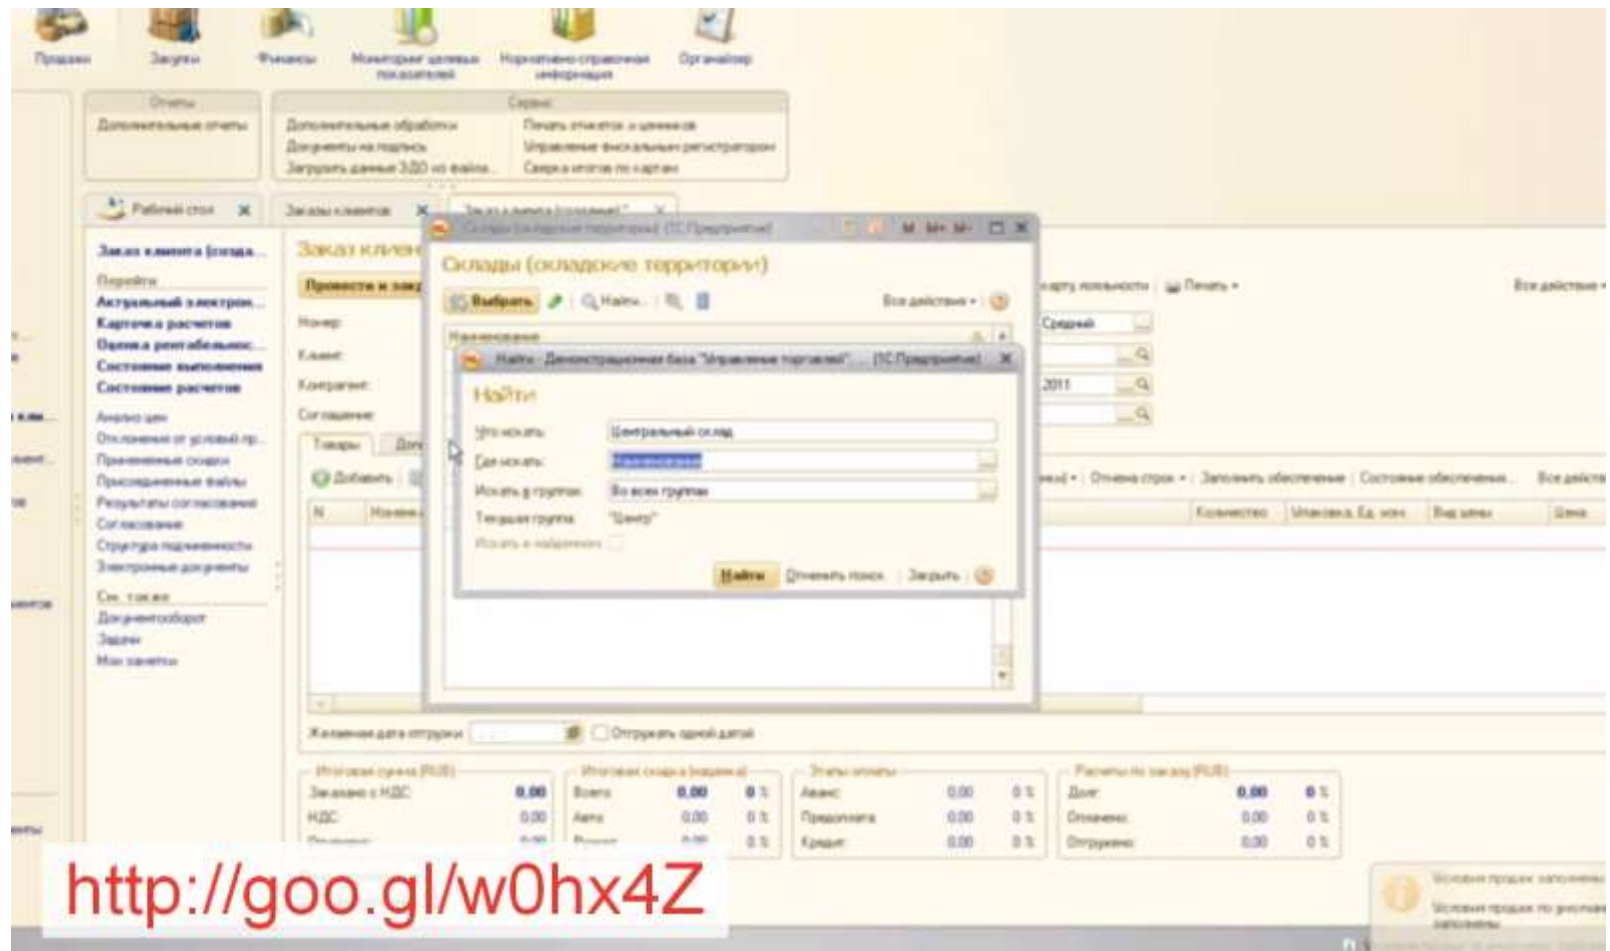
Продажи Закупки Финансы Мониторинг целевых показателей Нормативно-справочная информация Органайзер

Отчеты
Дополнительные отчеты

Сервис
Дополнительные обработки
Документы на подпись
Загрузить данные ЗДО из файла
Печать этикеток и ценников
Управление внешними регистраторами
Сверка итогов по картам

Рабочий стол
Заказы клиентов

Заказ клиента (создан...
Перейти
Актуальный электрон...
Карточка расчетов
Оценка рентабельнос...
Состояние выполнения
Состояние расчетов
Анализ цен
Отклонения от условий пр...
Примененные скидки
Присоединенные файлы
Результаты согласования
Согласование
Структура подчиненности
Электронные документы
См. также
Документооборот
Задачи
Мои заметки

Заказ клиен
Провести и закр
Номер
Клиент
Контрагент
Соглашение
Товары
Добавить
N

Склады (складские территории) (1С:Предприятие)
Склады (складские территории)
Выбрать
Найти...
Все действия
Наименование

Найти - Демонстрационная база "Управление торговлей"... (1С:Предприятие)
Найти
Что искать: Центральный склад
Где искать: Наименование
Искать в группах: Во всех группах
Текущая группа: "Центр"
Искать в найденном
Найти Отменить поиск Закрыть

Печать
Все действия
Средний
2011
Отмена строк
Заполнить обеспечение
Состояние обеспечения
Все действия
Количество
Упаковка, Ед. изм.
Вид цены
Цена

Желаемая дата отгрузки
Отгружать одной датой

Итоговая сумма (RUB)
Заказано с НДС 0,00
НДС 0,00
Итоговая скидка (ручная)
Всего 0,00 0 %
Авто 0,00 0 %
Этапы оплаты
Аванс 0,00 0 %
Предоплата 0,00 0 %
Кредит 0,00 0 %
Расчеты по заказу (RUB)
Долг 0,00 0 %
Оплачено 0,00 0 %
Отгружено 0,00 0 %

Условия продаж заполнены
Условия продаж по умолчанию заполнены

http://goo.gl/w0hx4Z